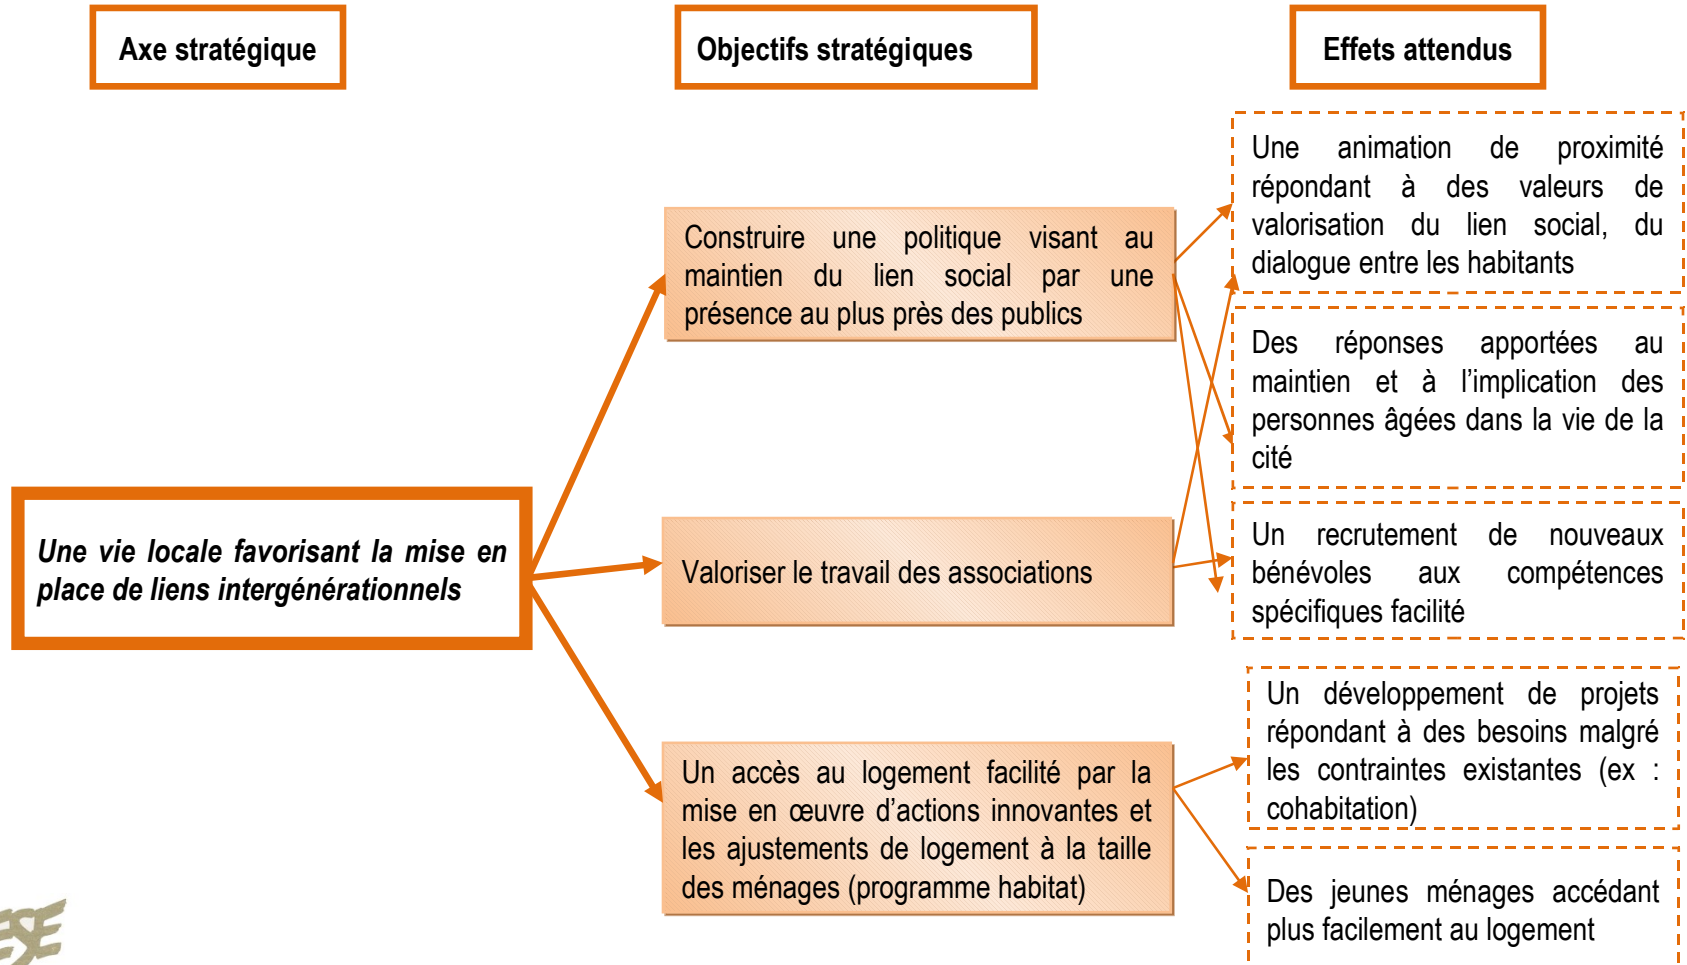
Axe stratégique

Objectifs stratégiques

Effets attendus

Une vie locale favorisant la mise en place de liens intergénérationnels

Construire une politique visant au maintien du lien social par une présence au plus près des publics

Valoriser le travail des associations

Un accès au logement facilité par la mise en œuvre d'actions innovantes et les ajustements de logement à la taille des ménages (programme habitat)

Une animation de proximité répondant à des valeurs de valorisation du lien social, du dialogue entre les habitants

Des réponses apportées au maintien et à l'implication des personnes âgées dans la vie de la cité

Un recrutement de nouveaux bénévoles aux compétences spécifiques facilité

Un développement de projets répondant à des besoins malgré les contraintes existantes (ex : cohabitation)

Des jeunes ménages accédant plus facilement au logement